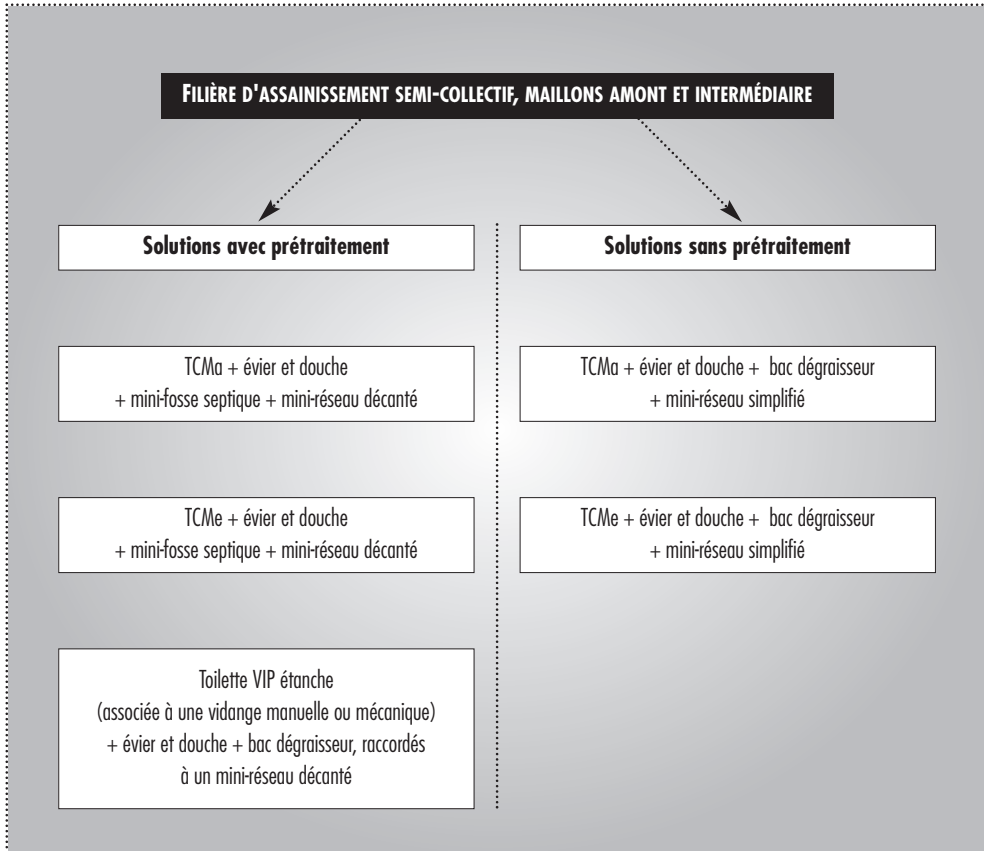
FILIÈRE D'ASSAINISSEMENT SEMI-COLLECTIF, MAILLONS AMONT ET INTERMÉDIAIRE

Solutions avec prétraitement

TCMa + évier et douche + mini-fosse septique + mini-réseau décanté

TCMe + évier et douche + mini-fosse septique + mini-réseau décanté

Toilette VIP étanche (associée à une vidange manuelle ou mécanique) + évier et douche + bac dégraisseur, raccordés à un mini-réseau décanté

Solutions sans prétraitement

TCMa + évier et douche + bac dégraisseur + mini-réseau simplifié

TCMe + évier et douche + bac dégraisseur + mini-réseau simplifié